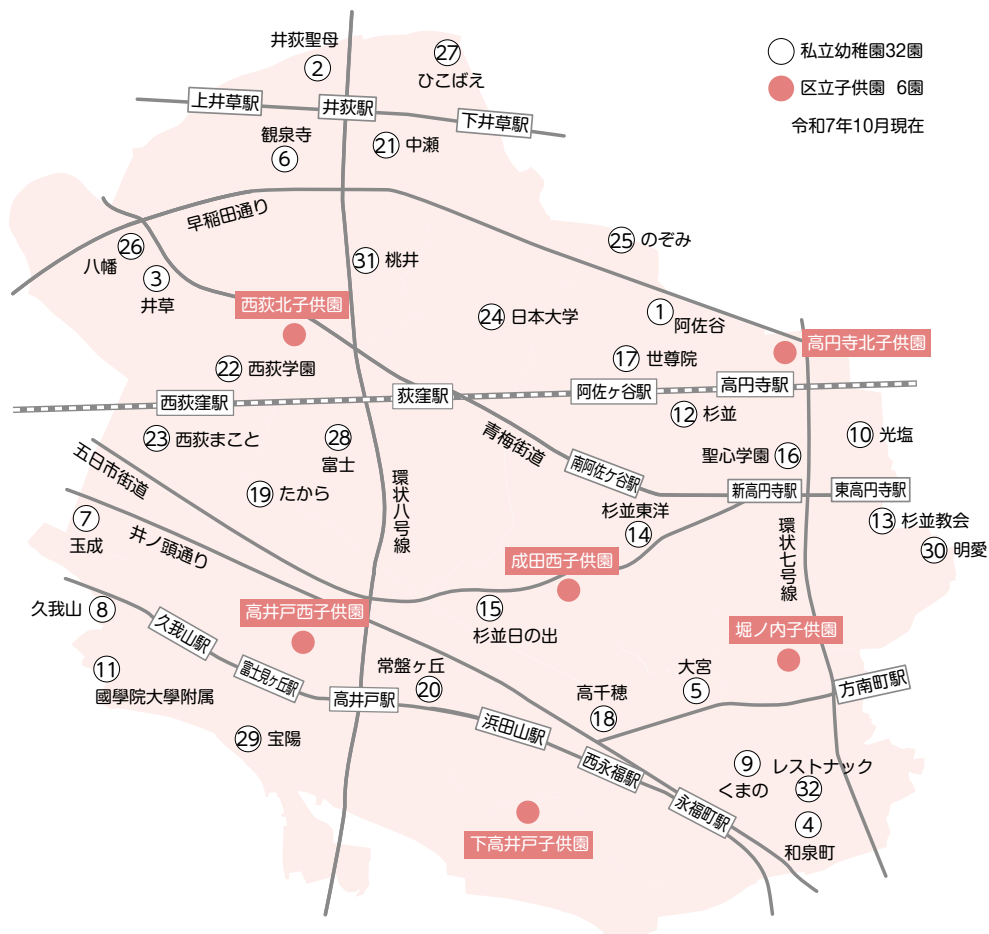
私立幼稚園32園
区立子供園 6園
令和7年10月現在

井荻聖母
2
27
ひこばえ
上井草駅
井荻駅
下井草駅
観泉寺
6
21 中瀬
早稲田通り
26
八幡
3
井草
31 桃井
25 のぞみ
西荻北子供園
24 日本大学
1
阿佐谷
高円寺北子供園
22 西荻学園
17 世尊院
西荻窪駅
荻窪駅
阿佐ケ谷駅
高円寺駅
12 杉並
23 西荻まこと
28
富士
青梅街道
10 光塩
五日市街道
環状八号線
南阿佐ケ谷駅
聖心学園 16
19 たから
新高円寺駅
東高円寺駅
7
玉成
杉並東洋
14
13 杉並教会
30 明愛
井ノ頭通り
成田西子供園
環状七号線
久我山 8
15
杉並日の出
高井戸西子供園
堀ノ内子供園
久我山駅
11
國學院大學附属
富士見ヶ丘駅
常盤ケ丘
20
大宮
5
方南町駅
高井戸駅
高千穂
18
29 宝陽
浜田山駅
9
くまの
レストナック
32
西永福駅
永福町駅
4
和泉町
下高井戸子供園